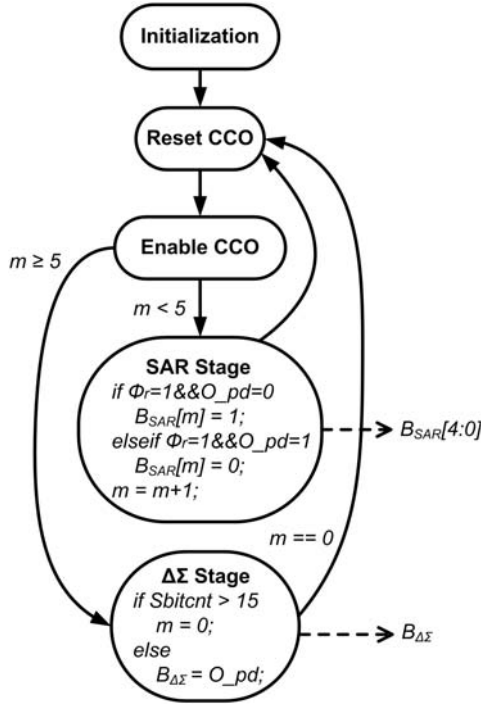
Initialization

Reset CCO

Enable CCO

$m \geq 5$

$m < 5$

SAR Stage
if $\Phi_r$=1&&O_pd=0
$B_{SAR}[m]$ = 1;
elseif $\Phi_r$=1&&O_pd=1
$B_{SAR}[m]$ = 0;
m = m+1;

$B_{SAR}[4:0]$

m == 0

ΔΣ Stage
if Sbitcnt > 15
m = 0;
else
$B_{\Delta\Sigma}$ = O_pd;

$B_{\Delta\Sigma}$